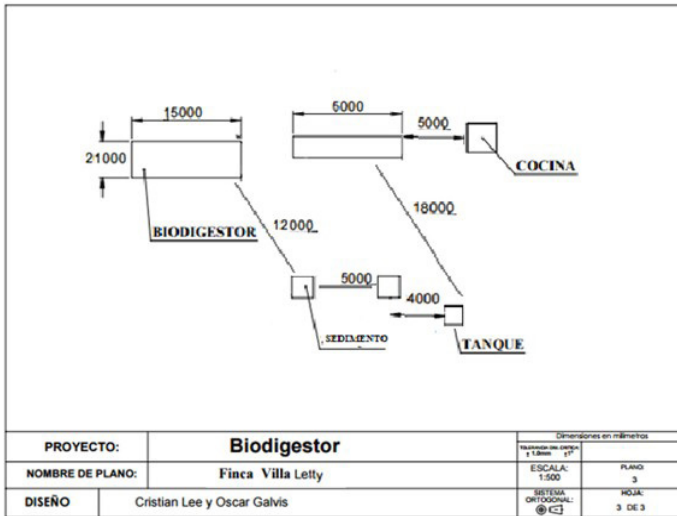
15000

21000

BIODIGESTOR

12000

6000

5000

COCINA

18000

5000

4000

SEDIMENTO

TANQUE

| PROYECTO: | Biodigestor | Dimensiones en milímetros | |
|---|---|---|---|
| | | TOLERANCIA DIM. CRÍTICA: ± 1,0mm ± 1° | |
| NOMBRE DE PLANO: | Finca Villa Letty | ESCALA: 1:500 | PLANO: 3 |
| DISEÑO | Cristian Lee y Oscar Galvis | SISTEMA ORTOGONAL: | HOJA: 3 DE 3 |